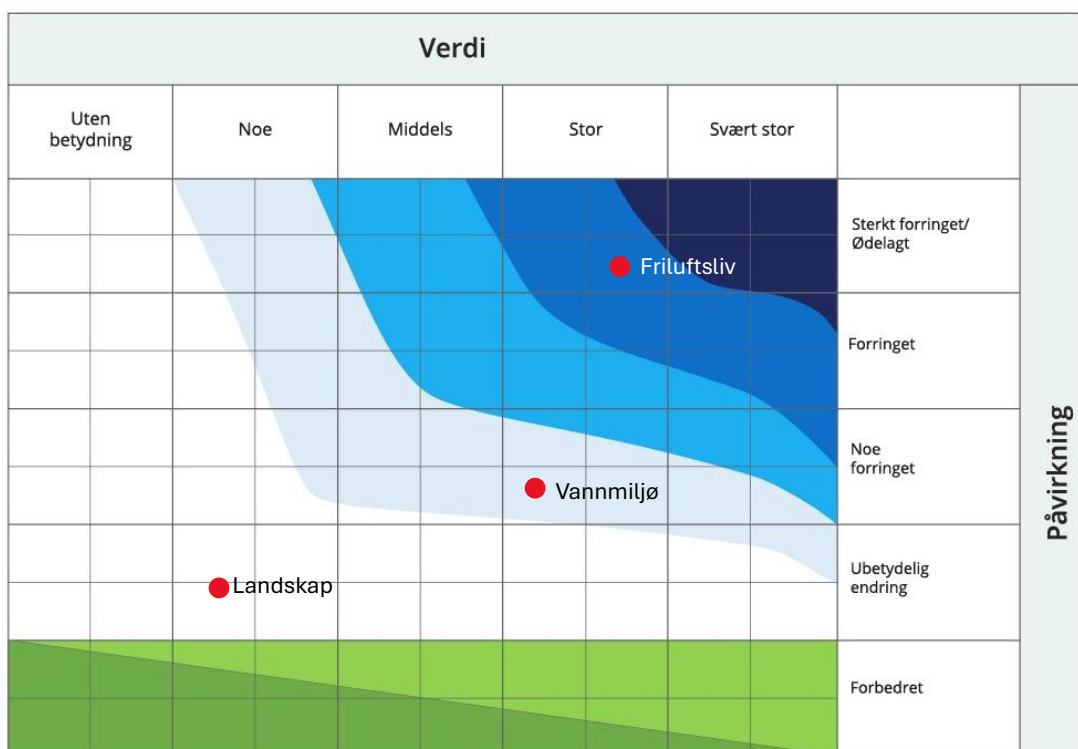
Verdi

| Uten betydning | Noe | Middels | Stor | Svært stor | |
|---|---|---|---|---|---|

Sterkt forringet/ Ødelagt

Friluftsliv

Forringet

Noe forringet

Vannmiljø

Ubetydelig endring

Landskap

Forbedret

Påvirkning